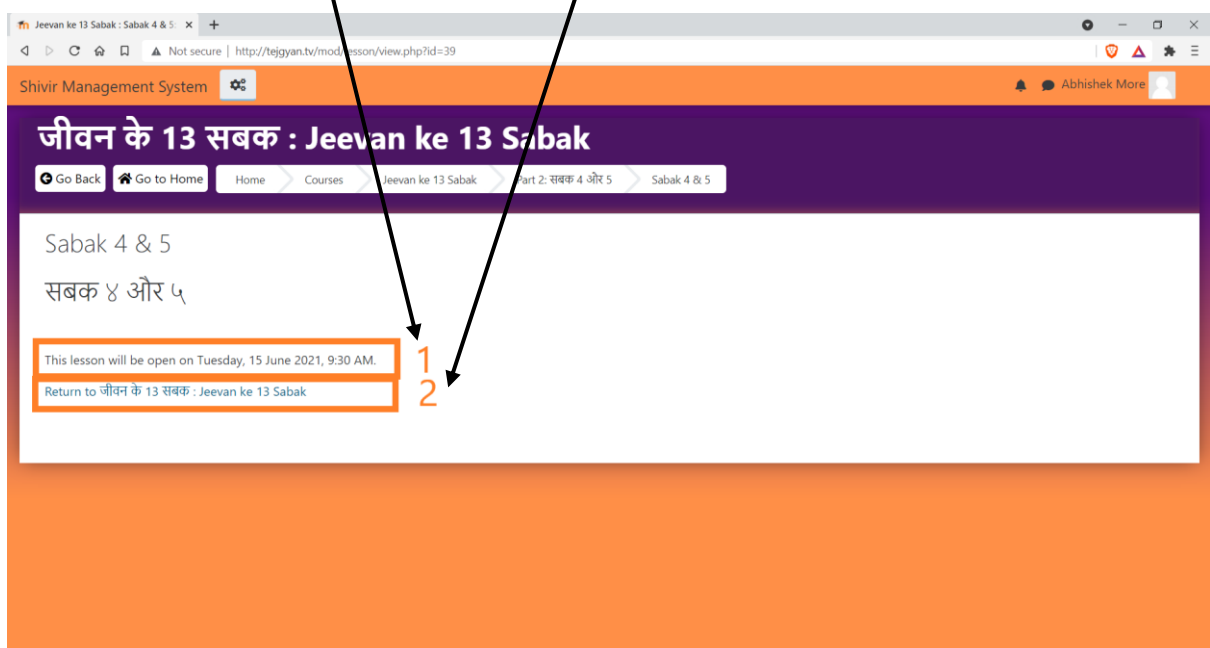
Jeevan ke 13 Sabak : Sabak 4 & 5

Not secure | http://tejgyan.tv/mod/lesson/view.php?id=39

Shivir Management System

Abhishek More

जीवन के 13 सबक : Jeevan ke 13 Sabak

Go Back | Go to Home | Home | Courses | Jeevan ke 13 Sabak | Part 2: सबक 4 और 5 | Sabak 4 & 5

Sabak 4 & 5

सबक ४ और ५

This lesson will be open on Tuesday, 15 June 2021, 9:30 AM.

1

Return to जीवन के 13 सबक : Jeevan ke 13 Sabak

2